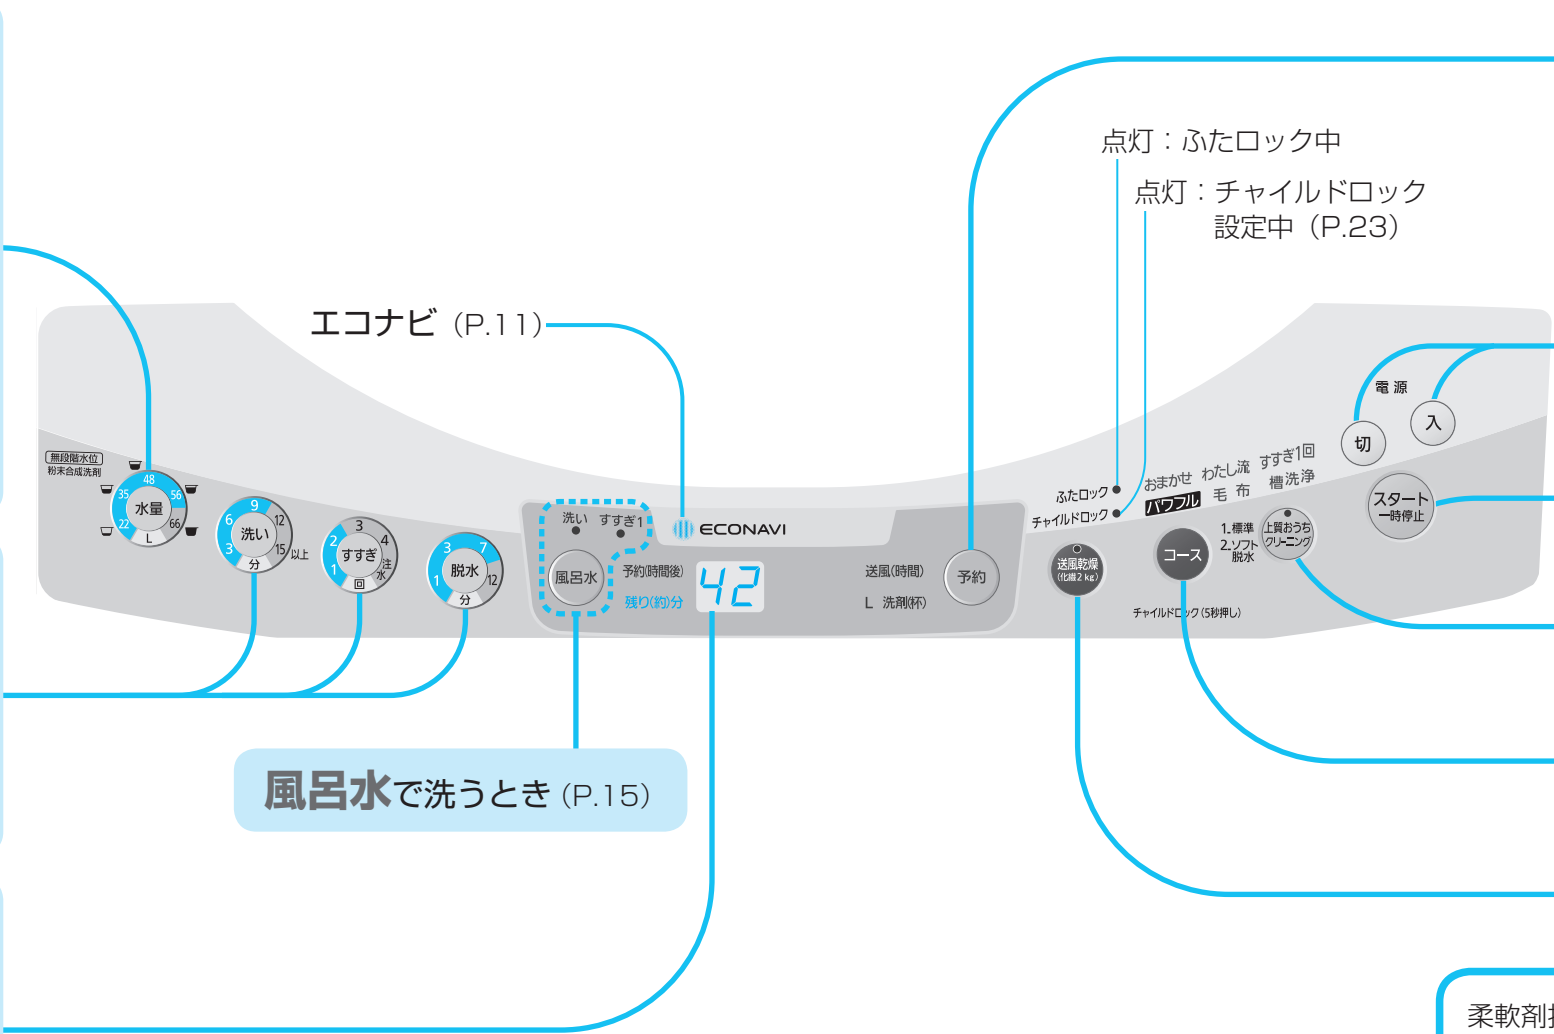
点灯：ふたロック中

点灯：チャイルドロック設定中（P.23）

エコナビ（P.11）

無段階水位
粉末合成洗剤

48
35
56
22
66
水量
L

9
6
12
3
15
洗い
分
以上

3
2
4
1
すすぎ
注水
回

3
7
1
12
脱水
分

洗い　すすぎ1
風呂水

ECONAVI

予約(時間後)
残り(約)分
42

送風(時間)
L　洗剤(杯)

予約

ふたロック
チャイルドロック

おまかせ
パワフル
わたし流
毛布
すすぎ1回
槽洗浄

電源
切
入

送風乾燥
(化繊2kg)

コース
チャイルドロック(5秒押し)

1.標準
2.ソフト
脱水
上質おうちクリーニング

スタート
一時停止

風呂水で洗うとき（P.15）

柔軟剤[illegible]